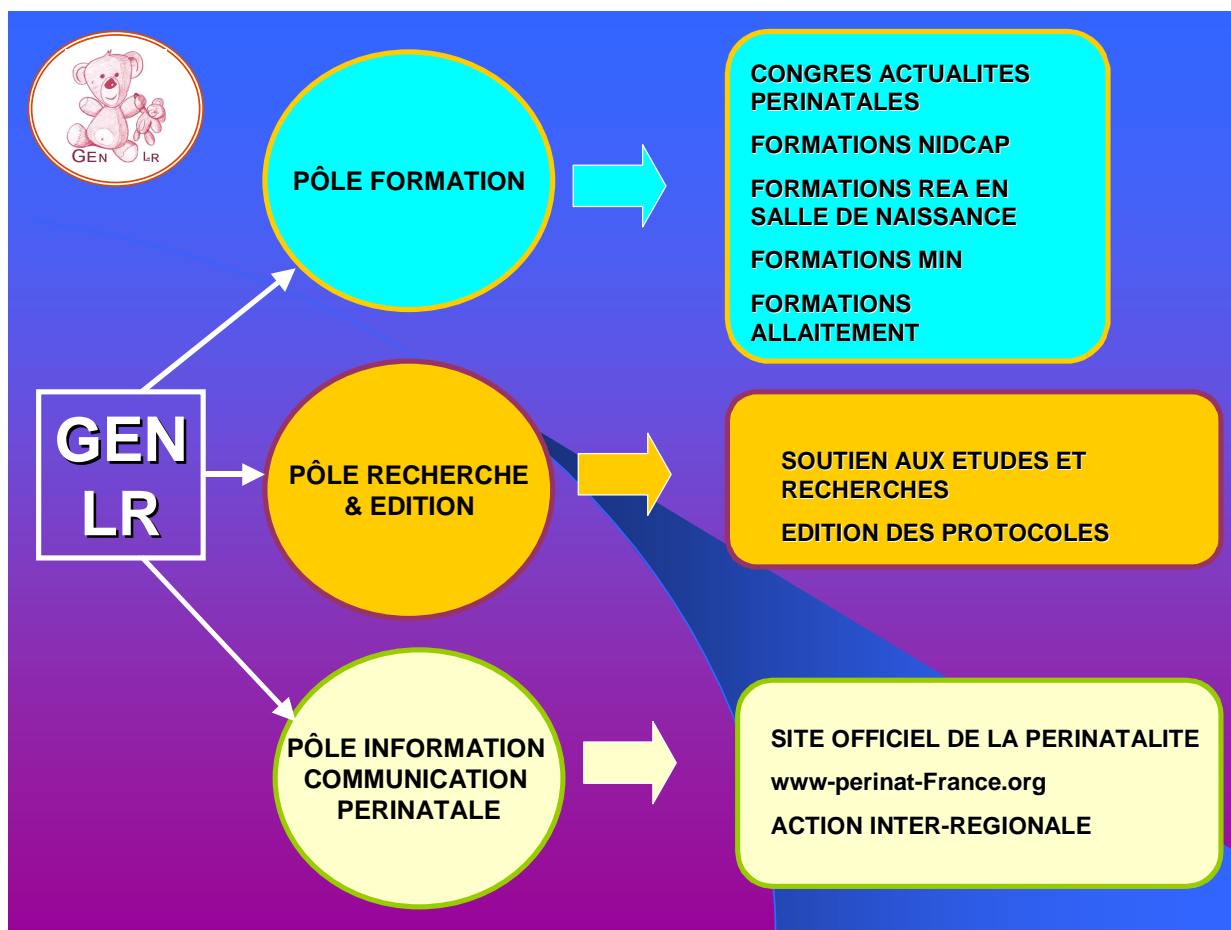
GEN LR

GEN LR

PÔLE FORMATION

CONGRES ACTUALITES PERINATALES

FORMATIONS NIDCAP

FORMATIONS REA EN SALLE DE NAISSANCE

FORMATIONS MIN

FORMATIONS ALLAITEMENT

PÔLE RECHERCHE & EDITION

SOUTIEN AUX ETUDES ET RECHERCHES

EDITION DES PROTOCOLES

PÔLE INFORMATION COMMUNICATION PERINATALE

SITE OFFICIEL DE LA PERINATALITE

www-perinat-France.org

ACTION INTER-REGIONALE